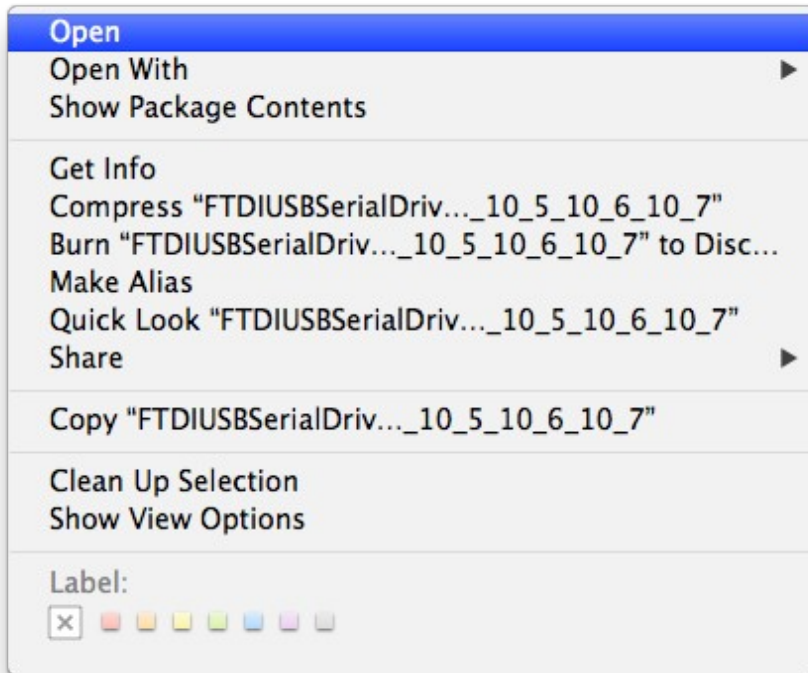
Open
Open With
Show Package Contents

Get Info
Compress "FTDIUSBSerialDriv..._10_5_10_6_10_7"
Burn "FTDIUSBSerialDriv..._10_5_10_6_10_7" to Disc...
Make Alias
Quick Look "FTDIUSBSerialDriv..._10_5_10_6_10_7"
Share

Copy "FTDIUSBSerialDriv..._10_5_10_6_10_7"

Clean Up Selection
Show View Options

Label: